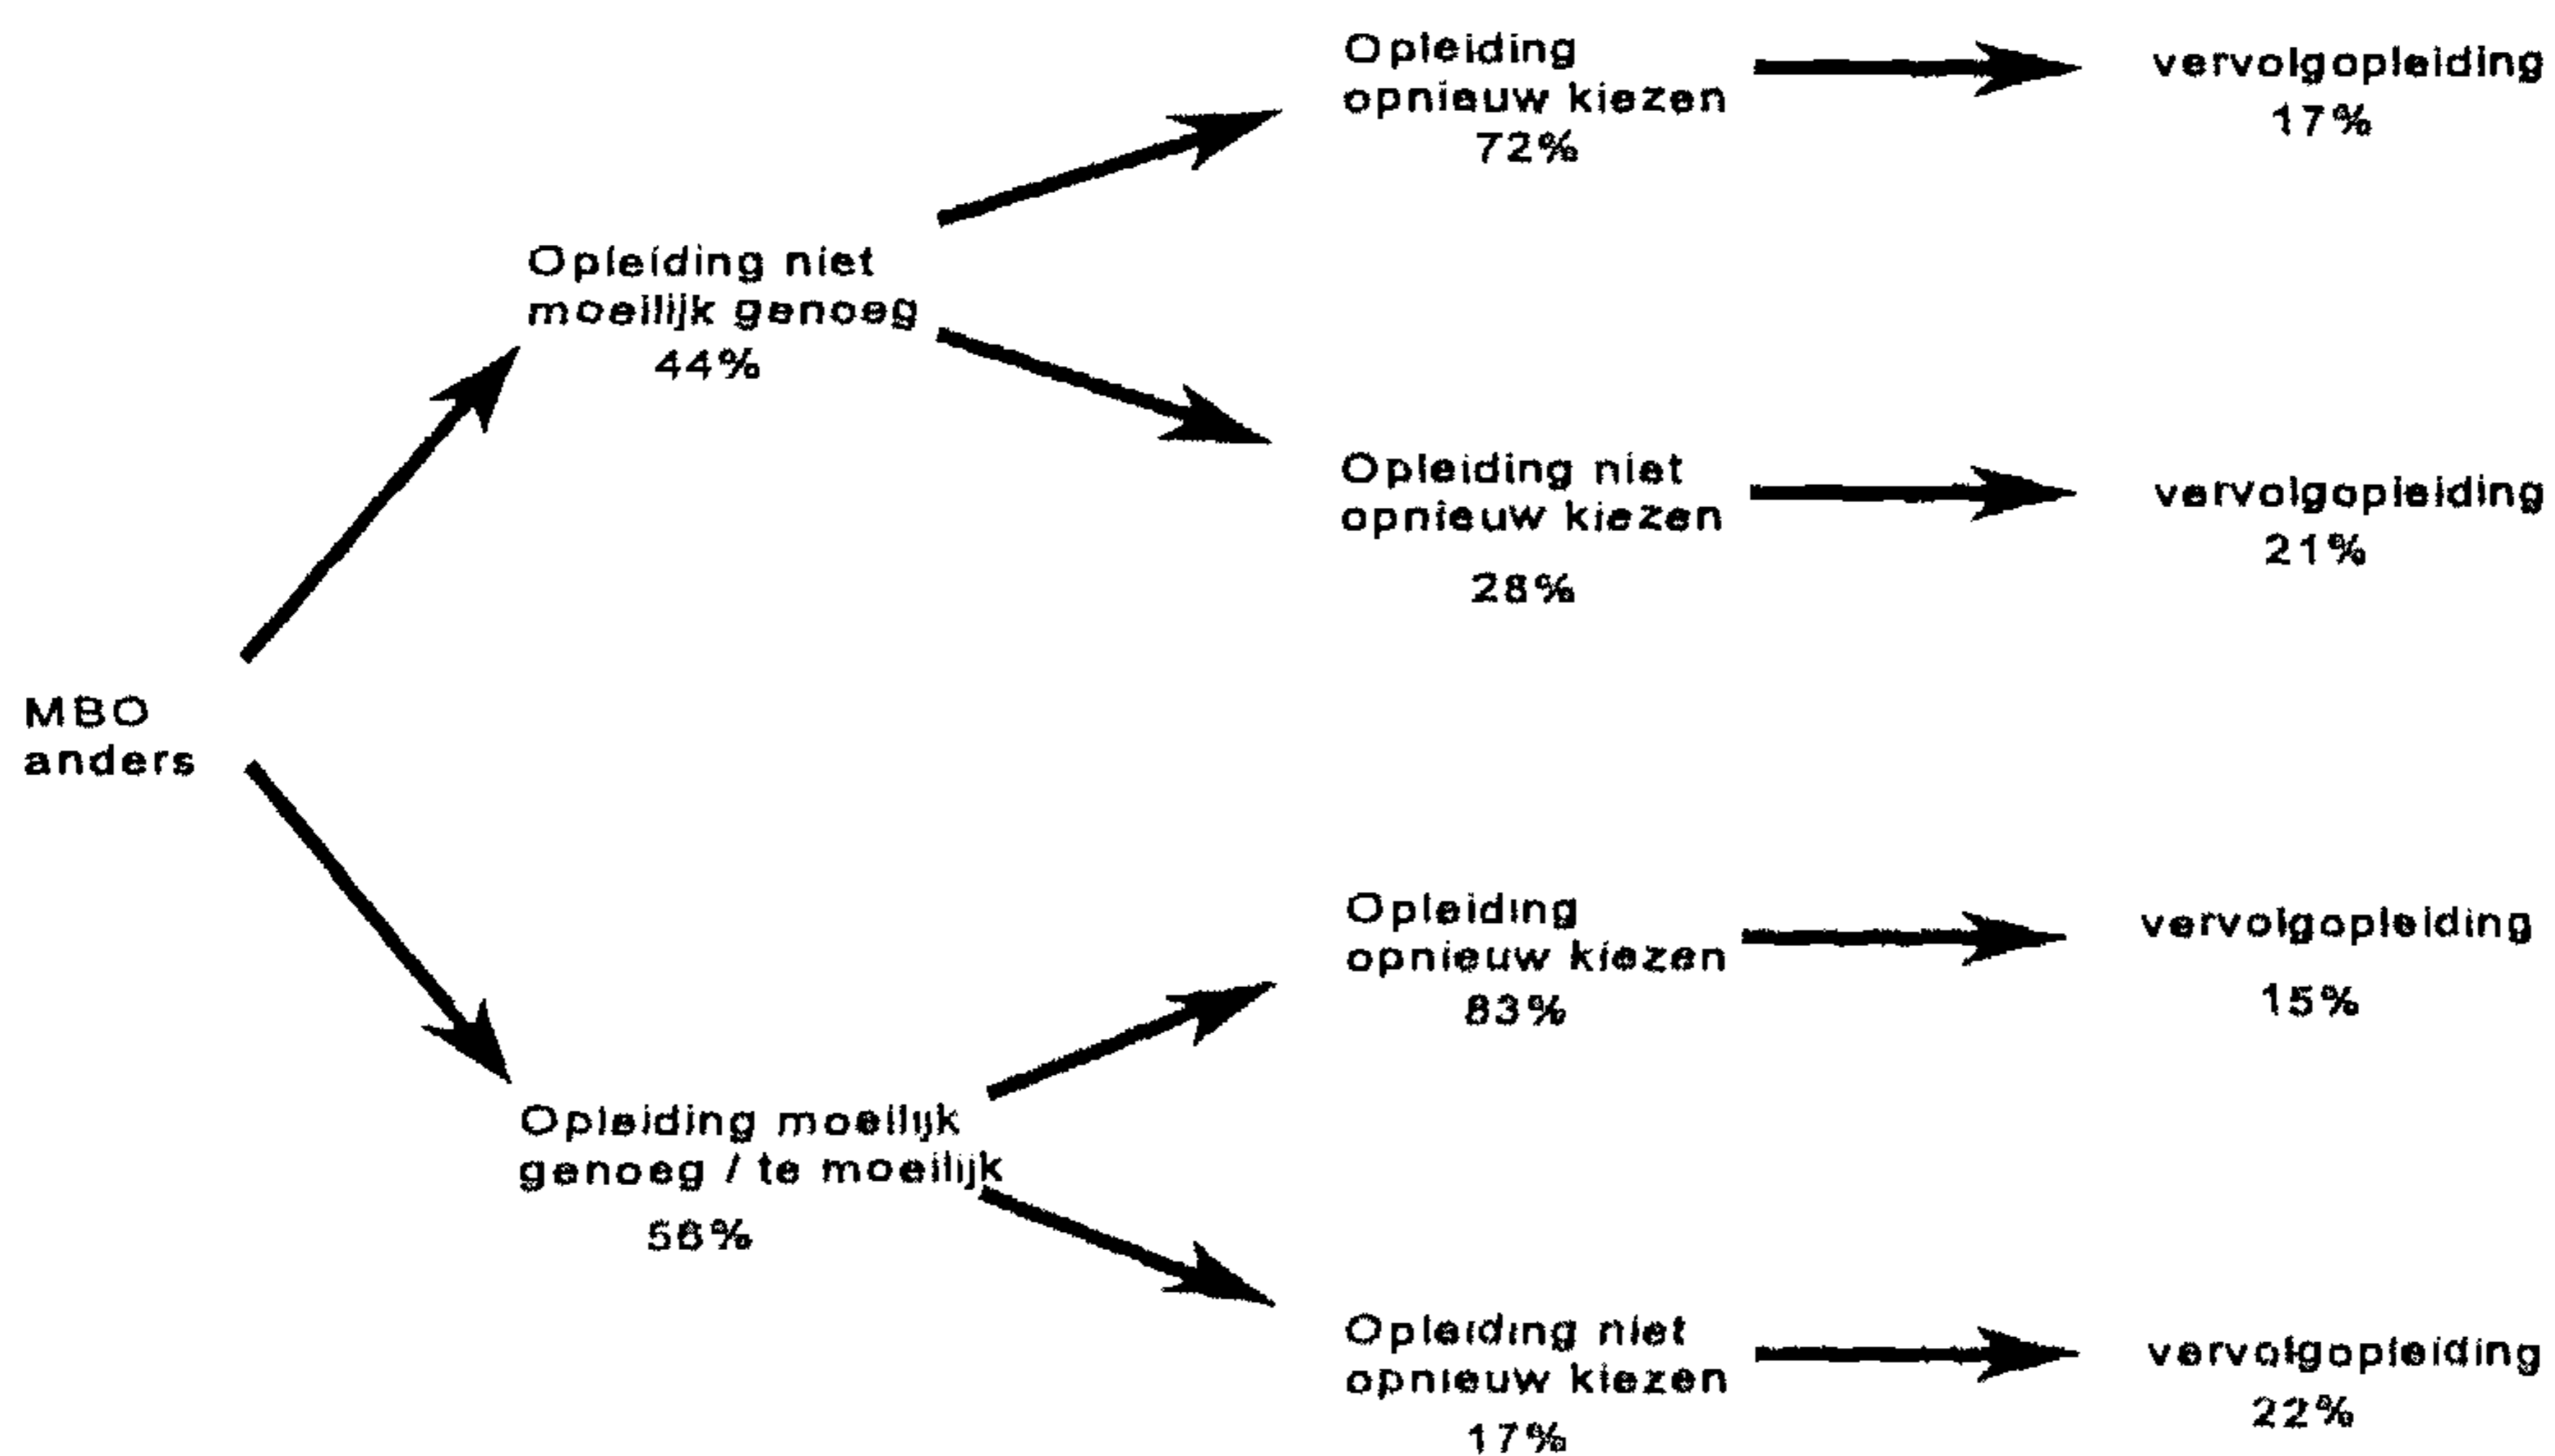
MBO anders

Opleiding niet moeilijk genoeg
44%

Opleiding opnieuw kiezen
72%

vervolgopleiding
17%

Opleiding niet opnieuw kiezen
28%

vervolgopleiding
21%

Opleiding moeilijk genoeg / te moeilijk
56%

Opleiding opnieuw kiezen
83%

vervolgopleiding
15%

Opleiding niet opnieuw kiezen
17%

vervolgopleiding
22%